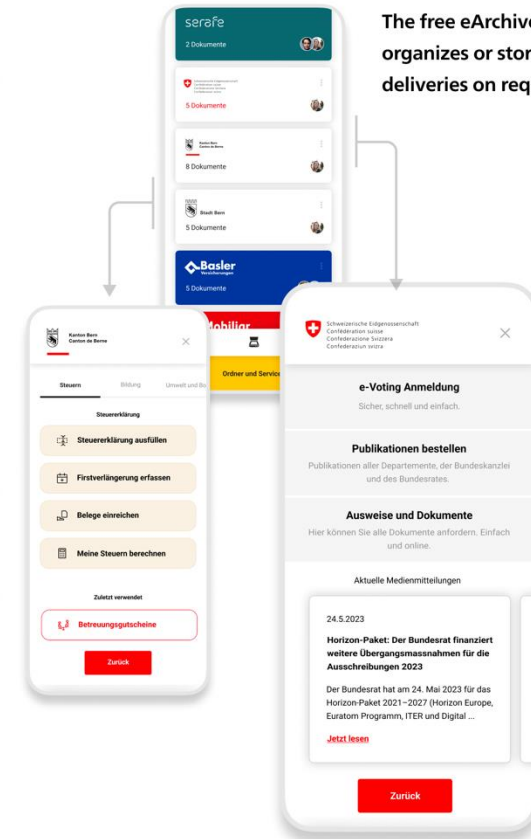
The free eArchive
organizes or stor
deliveries on req

serafe
2 Dokumente

Schweizerische Eidgenossenschaft
Confédération suisse
Confederazione Svizzera
Confederaziun svizra
5 Dokumente

Kanton Bern
Canton de Berne
8 Dokumente

Stadt Bern
5 Dokumente

Basler
Versicherungen
5 Dokumente

Mobiliar

Ordner und Service

Kanton Bern
Canton de Berne

Steuern
Bildung
Umwelt und Bo

Steuererklärung

Steuererklärung ausfüllen

Firstverlängerung erfassen

Belege einreichen

Meine Steuern berechnen

Zuletzt verwendet

Betreuungsgutscheine

Zurück

Schweizerische Eidgenossenschaft
Confédération suisse
Confederazione Svizzera
Confederaziun svizra

e-Voting Anmeldung
Sicher, schnell und einfach.

Publikationen bestellen
Publikationen aller Departemente, der Bundeskanzlei und des Bundesrates.

Ausweise und Dokumente
Hier können Sie alle Dokumente anfordern. Einfach und online.

Aktuelle Medienmitteilungen

24.5.2023
Horizon-Paket: Der Bundesrat finanziert weitere Übergangsmassnahmen für die Ausschreibungen 2023

Der Bundesrat hat am 24. Mai 2023 für das Horizon-Paket 2021–2027 (Horizon Europe, Euratom Programm, ITER und Digital ...

Jetzt lesen

Zurück